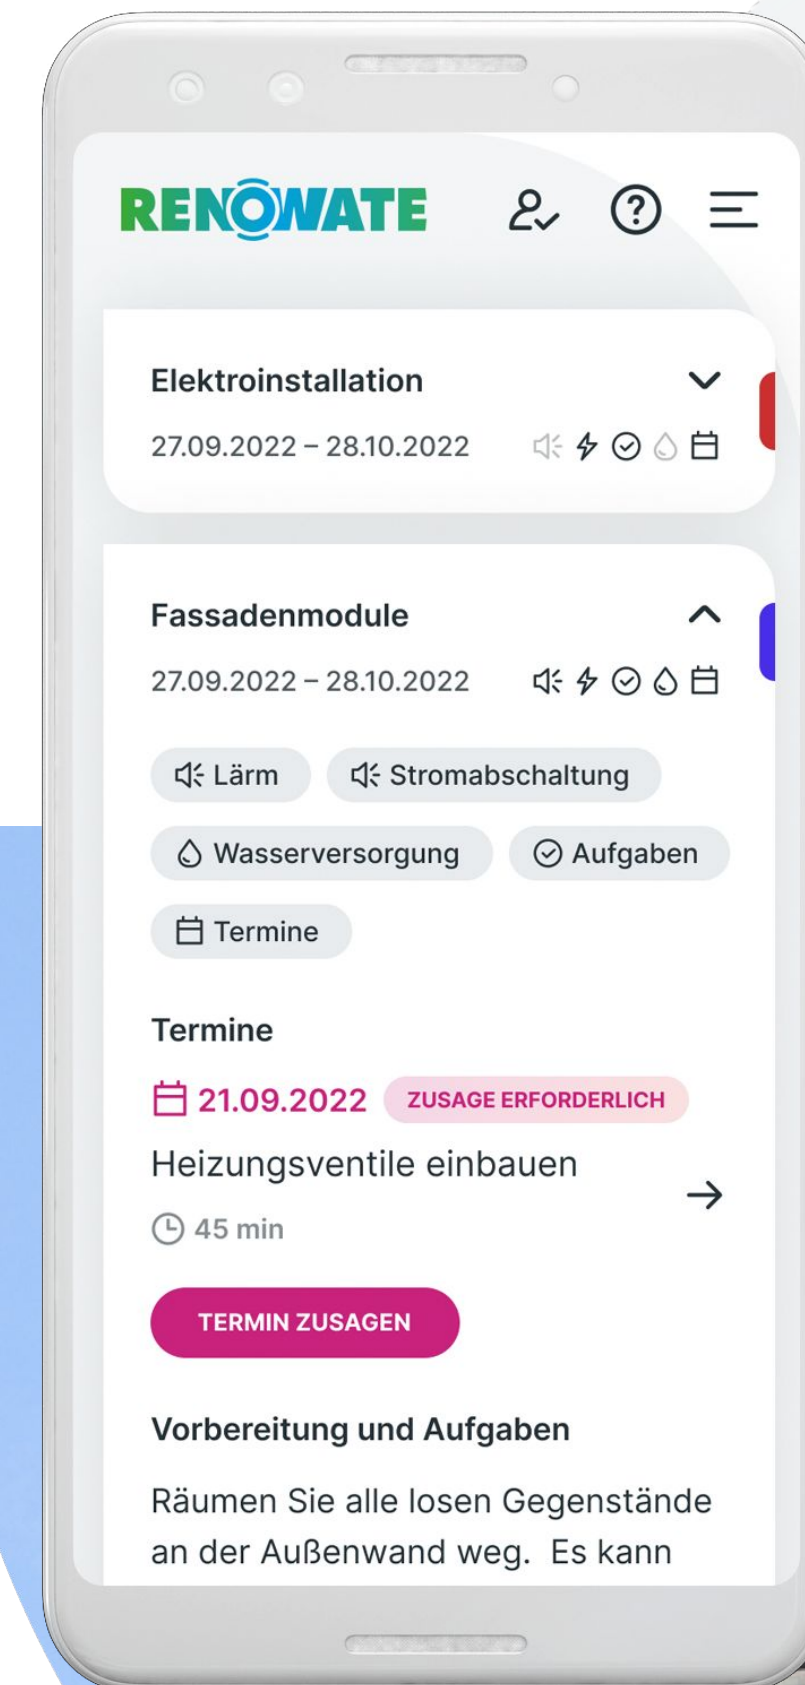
RENOWATE

Elektroinstallation
27.09.2022 – 28.10.2022

Fassadenmodule
27.09.2022 – 28.10.2022

Lärm
Stromabschaltung
Wasserversorgung
Aufgaben
Termine

Termine
21.09.2022 ZUSAGE ERFORDERLICH
Heizungsventile einbauen
45 min

TERMIN ZUSAGEN

Vorbereitung und Aufgaben
Räumen Sie alle losen Gegenstände an der Außenwand weg. Es kann